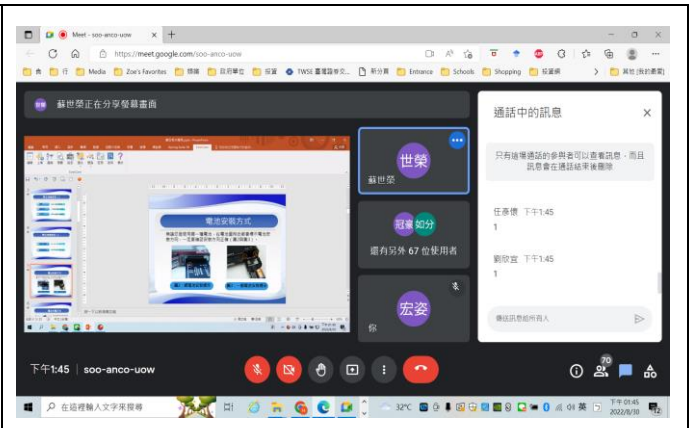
Meet - soo-anco-uow

https://meet.google.com/soo-anco-uow

Media Zoe's Favorites TWSE Entrance Schools Shopping

蘇世榮正在分享螢幕畫面

電池安裝方式

世榮
蘇世榮

冠睿 如分
還有另外 67 位使用者

宏姿
你

通話中的訊息

只有這場通話的參與者可以查看訊息，而且訊息會在通話結束後刪除

任彥懷 下午1:45
1

劉欣宜 下午1:45
1

傳送訊息給所有人

下午1:45 | soo-anco-uow

70

在這裡輸入文字來搜尋

32°C

下午 01:45
2022/9/30